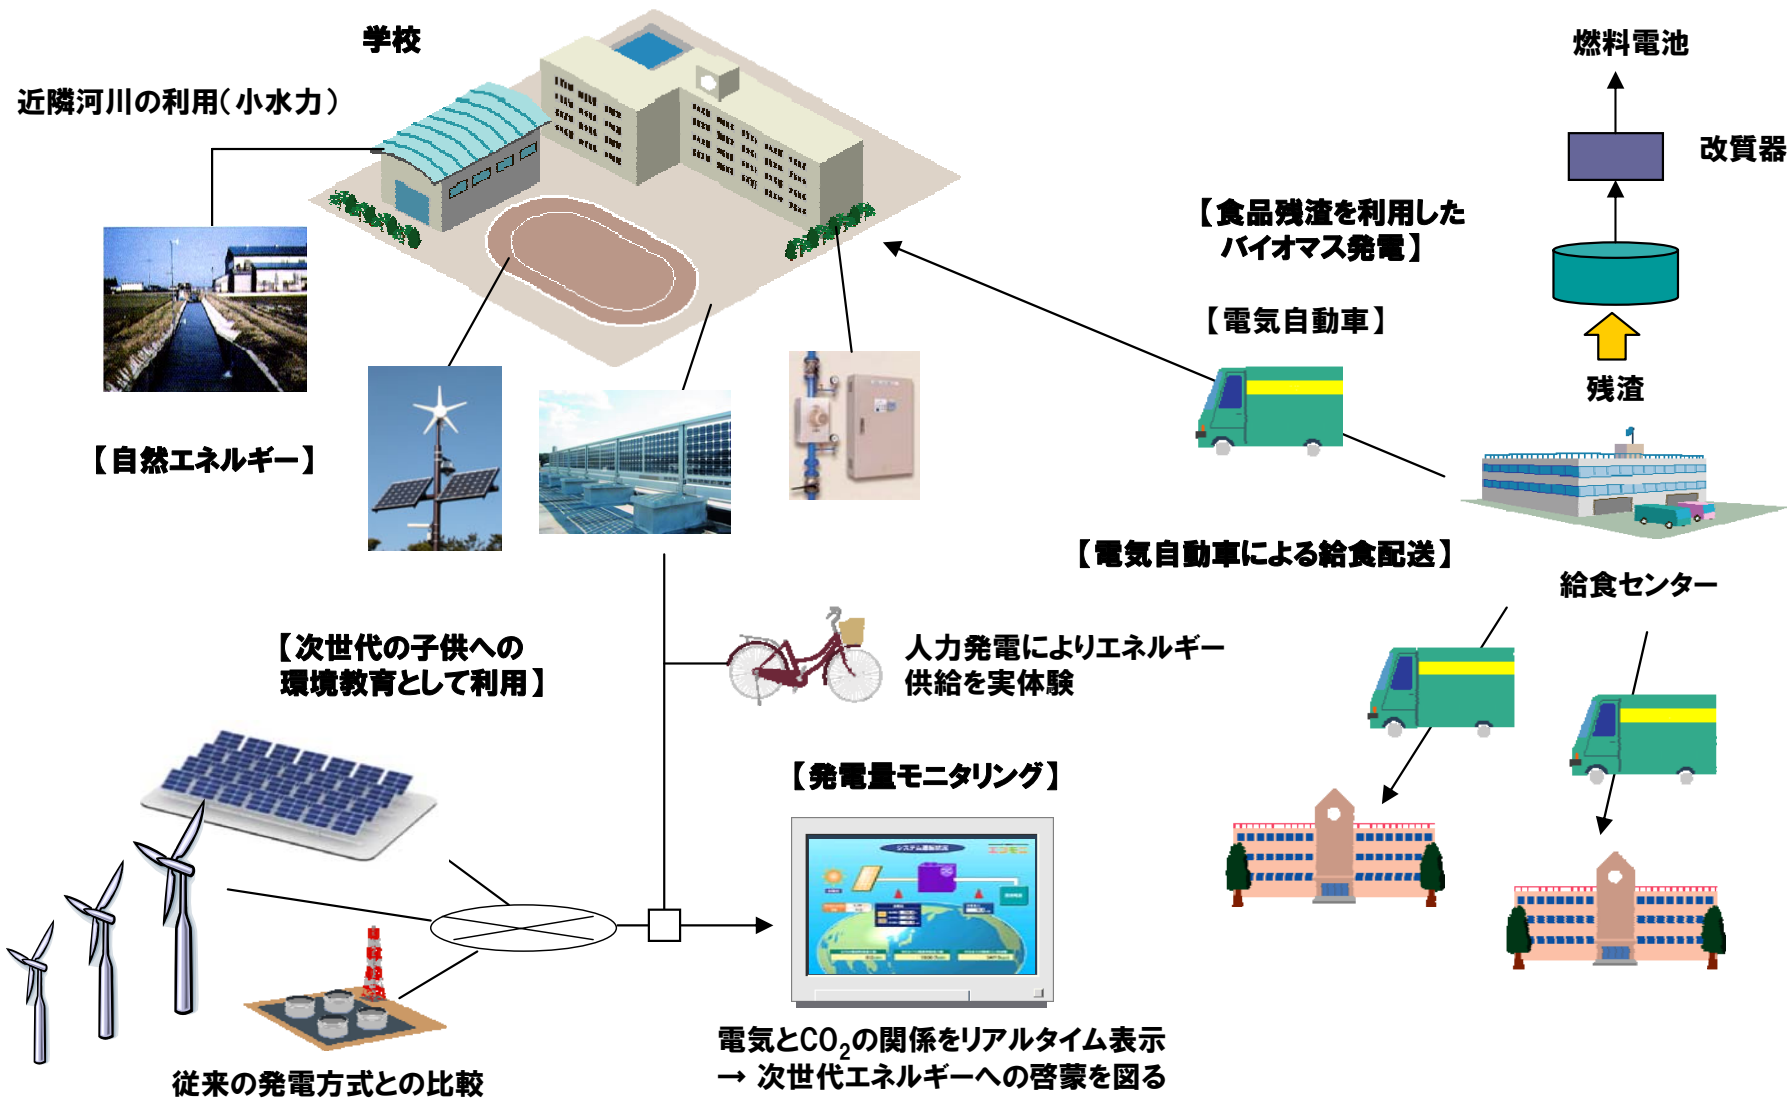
学校

近隣河川の利用(小水力)

燃料電池

改質器

【食品残渣を利用したバイオマス発電】

【電気自動車】

残渣

【自然エネルギー】

【電気自動車による給食配送】

給食センター

【次世代の子供への環境教育として利用】

人力発電によりエネルギー供給を実体験

【発電量モニタリング】

従来の発電方式との比較

電気と$CO_2$の関係をリアルタイム表示
→ 次世代エネルギーへの啓蒙を図る